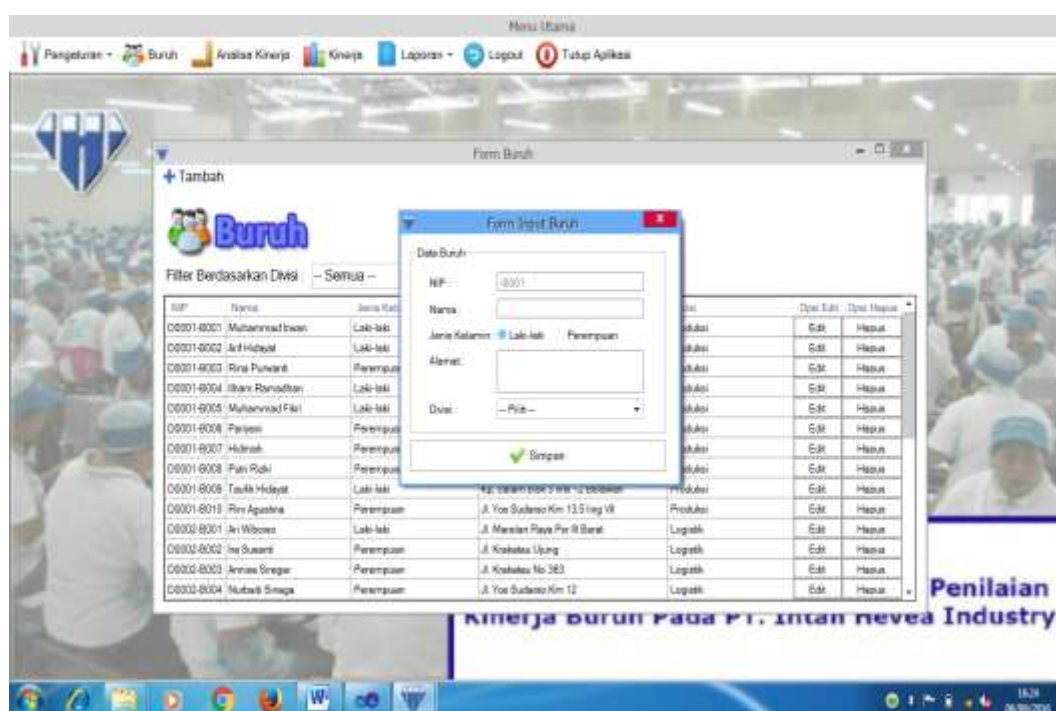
Menu Utama

Pengaturan · Buruh · Analisa Kinerja · Kinerja · Laporan · Logout · Tutup Aplikasi

Form Buruh

+ Tambah

Buruh

Filter Berdasarkan Divisi -- Semua --

| NIP | Nama | Jenis Kel | Alamat | Divisi | Opsi Edit | Opsi Hapus |
|---|---|---|---|---|---|---|
| D0001-B001 | Muhammad Irwan | Laki-laki | | Produksi | Edit | Hapus |
| D0001-B002 | Arif Hidayat | Laki-laki | | Produksi | Edit | Hapus |
| D0001-B003 | Rina Purwanti | Perempuan | | Produksi | Edit | Hapus |
| D0001-B004 | Ilham Ramadhan | Laki-laki | | Produksi | Edit | Hapus |
| D0001-B005 | Muhammad Fikri | Laki-laki | | Produksi | Edit | Hapus |
| D0001-B006 | Pariyem | Perempuan | | Produksi | Edit | Hapus |
| D0001-B007 | Hidmah | Perempuan | | Produksi | Edit | Hapus |
| D0001-B008 | Putri Rizki | Perempuan | | Produksi | Edit | Hapus |
| D0001-B009 | Taufik Hidayat | Laki-laki | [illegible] | Produksi | Edit | Hapus |
| D0001-B010 | Rini Agustina | Perempuan | Jl. Yos Sudarso Km 13.5 ling VII | Produksi | Edit | Hapus |
| D0002-B001 | Ari Wibowo | Laki-laki | Jl. Marelan Raya Psr III Barat | Logistik | Edit | Hapus |
| D0002-B002 | Ira Susanti | Perempuan | Jl. Krakatau Ujung | Logistik | Edit | Hapus |
| D0002-B003 | Annisa Siregar | Perempuan | Jl. Krakatau No 383 | Logistik | Edit | Hapus |
| D0002-B004 | Nurbaiti Sinaga | Perempuan | Jl. Yos Sudarso Km 12 | Logistik | Edit | Hapus |

Form Input Buruh

Data Buruh

NIP: -B001

Nama:

Jenis Kelamin: Laki-laki Perempuan

Alamat:

Divisi: -- Pilih --

Simpan

Penilaian Kinerja Buruh Pada PT. Intan Hevea Industry

16:24
06/06/2016